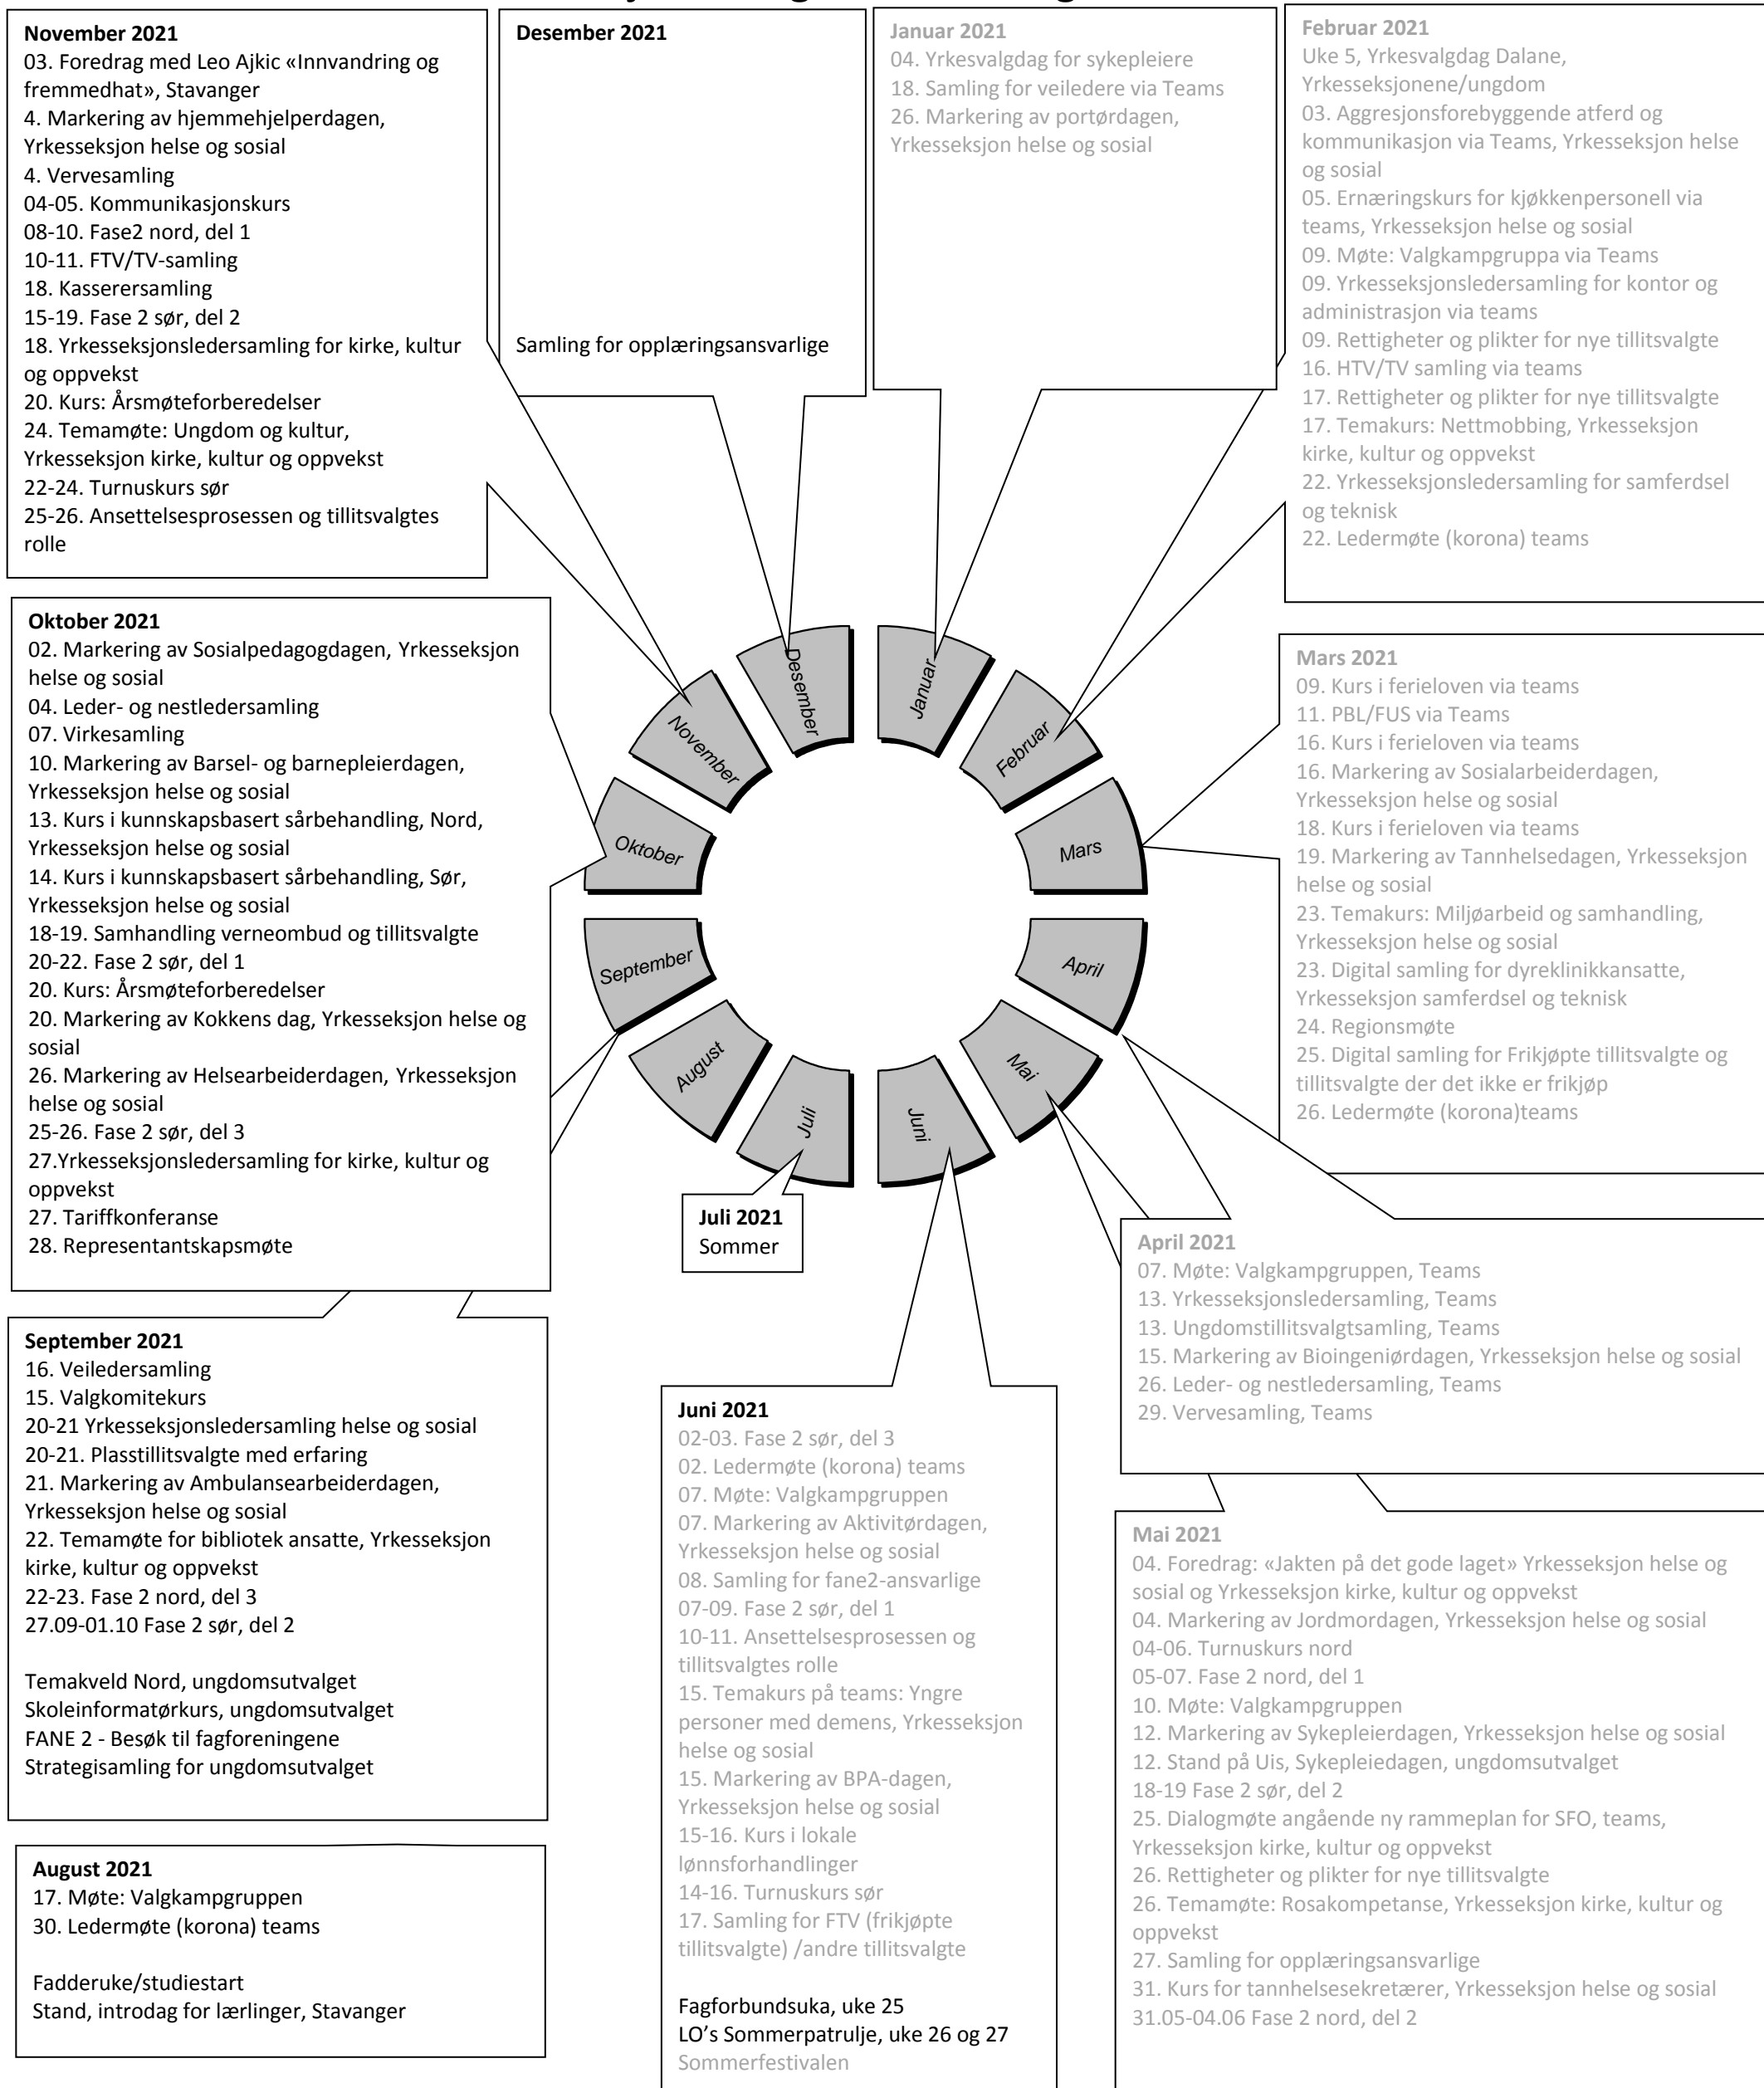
November 2021
03. Foredrag med Leo Ajkic «Innvandring og fremmedhat», Stavanger
4. Markering av hjemmehjelperdagen, Yrkesseksjon helse og sosial
4. Vervesamling
04-05. Kommunikasjonskurs
08-10. Fase2 nord, del 1
10-11. FTV/TV-samling
18. Kasserersamling
15-19. Fase 2 sør, del 2
18. Yrkesseksjonsledersamling for kirke, kultur og oppvekst
20. Kurs: Årsmøteforberedelser
24. Temamøte: Ungdom og kultur, Yrkesseksjon kirke, kultur og oppvekst
22-24. Turnuskurs sør
25-26. Ansettelsesprosessen og tillitsvalgtes rolle

Desember 2021

Samling for opplæringsansvarlige

Januar 2021
04. Yrkesvalgdag for sykepleiere
18. Samling for veiledere via Teams
26. Markering av portørdagen, Yrkesseksjon helse og sosial

Februar 2021
Uke 5, Yrkesvalgdag Dalane, Yrkesseksjonene/ungdom
03. Aggresjonsforebyggende atferd og kommunikasjon via Teams, Yrkesseksjon helse og sosial
05. Ernæringskurs for kjøkkenpersonell via teams, Yrkesseksjon helse og sosial
09. Møte: Valgkampgruppa via Teams
09. Yrkesseksjonsledersamling for kontor og administrasjon via teams
09. Rettigheter og plikter for nye tillitsvalgte
16. HTV/TV samling via teams
17. Rettigheter og plikter for nye tillitsvalgte
17. Temakurs: Nettmobbing, Yrkesseksjon kirke, kultur og oppvekst
22. Yrkesseksjonsledersamling for samferdsel og teknisk
22. Ledermøte (korona) teams

Oktober 2021
02. Markering av Sosialpedagogdagen, Yrkesseksjon helse og sosial
04. Leder- og nestledersamling
07. Virkesamling
10. Markering av Barsel- og barnepleierdagen, Yrkesseksjon helse og sosial
13. Kurs i kunnskapsbasert sårbehandling, Nord, Yrkesseksjon helse og sosial
14. Kurs i kunnskapsbasert sårbehandling, Sør, Yrkesseksjon helse og sosial
18-19. Samhandling verneombud og tillitsvalgte
20-22. Fase 2 sør, del 1
20. Kurs: Årsmøteforberedelser
20. Markering av Kokkens dag, Yrkesseksjon helse og sosial
26. Markering av Helsearbeiderdagen, Yrkesseksjon helse og sosial
25-26. Fase 2 sør, del 3
27.Yrkesseksjonsledersamling for kirke, kultur og oppvekst
27. Tariffkonferanse
28. Representantskapsmøte

Desember
Januar
November
Februar
Oktober
Mars
September
April
August
Mai
Juli
Juni

Mars 2021
09. Kurs i ferieloven via teams
11. PBL/FUS via Teams
16. Kurs i ferieloven via teams
16. Markering av Sosialarbeiderdagen, Yrkesseksjon helse og sosial
18. Kurs i ferieloven via teams
19. Markering av Tannhelsedagen, Yrkesseksjon helse og sosial
23. Temakurs: Miljøarbeid og samhandling, Yrkesseksjon helse og sosial
23. Digital samling for dyreklinikkansatte, Yrkesseksjon samferdsel og teknisk
24. Regionsmøte
25. Digital samling for Frikjøpte tillitsvalgte og tillitsvalgte der det ikke er frikjøp
26. Ledermøte (korona)teams

Juli 2021
Sommer

April 2021
07. Møte: Valgkampgruppen, Teams
13. Yrkesseksjonsledersamling, Teams
13. Ungdomstillitsvalgtsamling, Teams
15. Markering av Bioingeniørdagen, Yrkesseksjon helse og sosial
26. Leder- og nestledersamling, Teams
29. Vervesamling, Teams

September 2021
16. Veiledersamling
15. Valgkomitekurs
20-21 Yrkesseksjonsledersamling helse og sosial
20-21. Plasstillitsvalgte med erfaring
21. Markering av Ambulansearbeiderdagen, Yrkesseksjon helse og sosial
22. Temamøte for bibliotek ansatte, Yrkesseksjon kirke, kultur og oppvekst
22-23. Fase 2 nord, del 3
27.09-01.10 Fase 2 sør, del 2

Temakveld Nord, ungdomsutvalget
Skoleinformatørkurs, ungdomsutvalget
FANE 2 - Besøk til fagforeningene
Strategisamling for ungdomsutvalget

Juni 2021
02-03. Fase 2 sør, del 3
02. Ledermøte (korona) teams
07. Møte: Valgkampgruppen
07. Markering av Aktivitørdagen, Yrkesseksjon helse og sosial
08. Samling for fane2-ansvarlige
07-09. Fase 2 sør, del 1
10-11. Ansettelsesprosessen og tillitsvalgtes rolle
15. Temakurs på teams: Yngre personer med demens, Yrkesseksjon helse og sosial
15. Markering av BPA-dagen, Yrkesseksjon helse og sosial
15-16. Kurs i lokale lønnsforhandlinger
14-16. Turnuskurs sør
17. Samling for FTV (frikjøpte tillitsvalgte) /andre tillitsvalgte

Fagforbundsuka, uke 25
LO's Sommerpatrulje, uke 26 og 27
Sommerfestivalen

Mai 2021
04. Foredrag: «Jakten på det gode laget» Yrkesseksjon helse og sosial og Yrkesseksjon kirke, kultur og oppvekst
04. Markering av Jordmordagen, Yrkesseksjon helse og sosial
04-06. Turnuskurs nord
05-07. Fase 2 nord, del 1
10. Møte: Valgkampgruppen
12. Markering av Sykepleierdagen, Yrkesseksjon helse og sosial
12. Stand på Uis, Sykepleiedagen, ungdomsutvalget
18-19 Fase 2 sør, del 2
25. Dialogmøte angående ny rammeplan for SFO, teams, Yrkesseksjon kirke, kultur og oppvekst
26. Rettigheter og plikter for nye tillitsvalgte
26. Temamøte: Rosakompetanse, Yrkesseksjon kirke, kultur og oppvekst
27. Samling for opplæringsansvarlige
31. Kurs for tannhelsesekretærer, Yrkesseksjon helse og sosial
31.05-04.06 Fase 2 nord, del 2

August 2021
17. Møte: Valgkampgruppen
30. Ledermøte (korona) teams

Fadderuke/studiestart
Stand, introdag for lærlinger, Stavanger